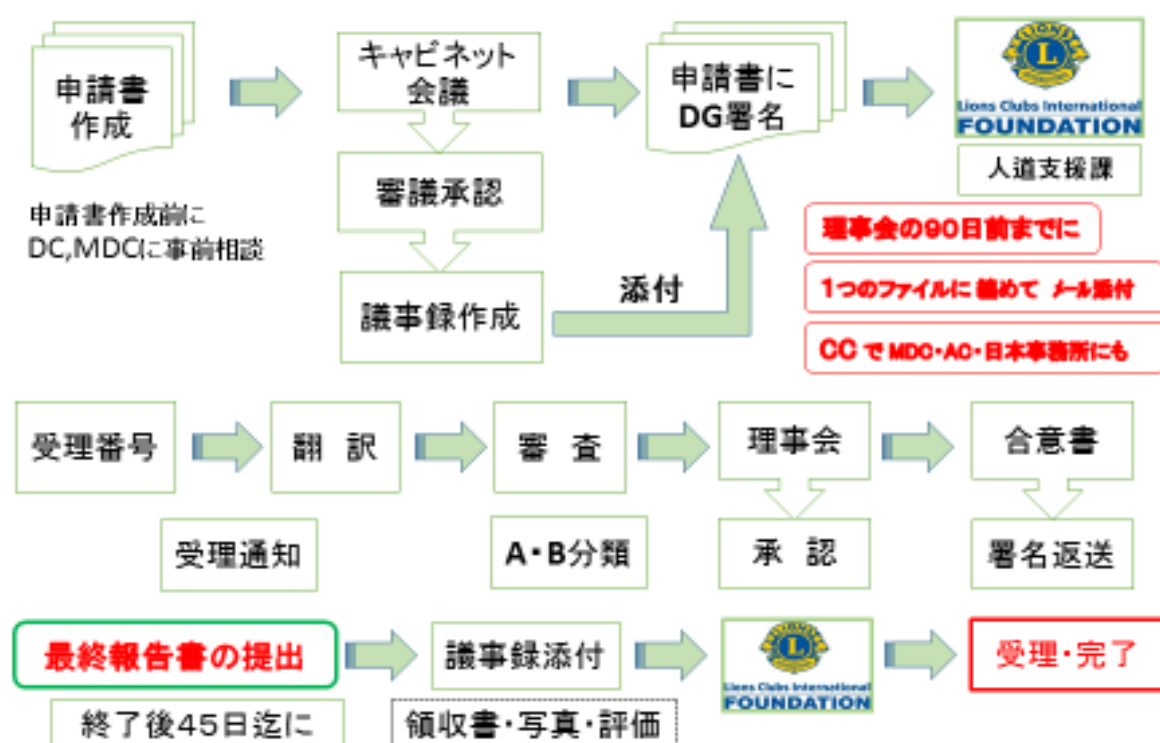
申請書作成

申請書作成前にDC,MDCに事前相談

キャビネット会議

審議承認

議事録作成

添付

申請書にDG署名

Lions Clubs International FOUNDATION

人道支援課

理事会の90日前までに

1つのファイルに纏めて メール添付

CC でMDC・AC・日本事務所にも

受理番号

受理通知

翻 訳

審 査

A・B分類

理事会

承 認

合意書

署名返送

最終報告書の提出

終了後45日迄に

議事録添付

領収書・写真・評価

Lions Clubs International FOUNDATION

受理・完了